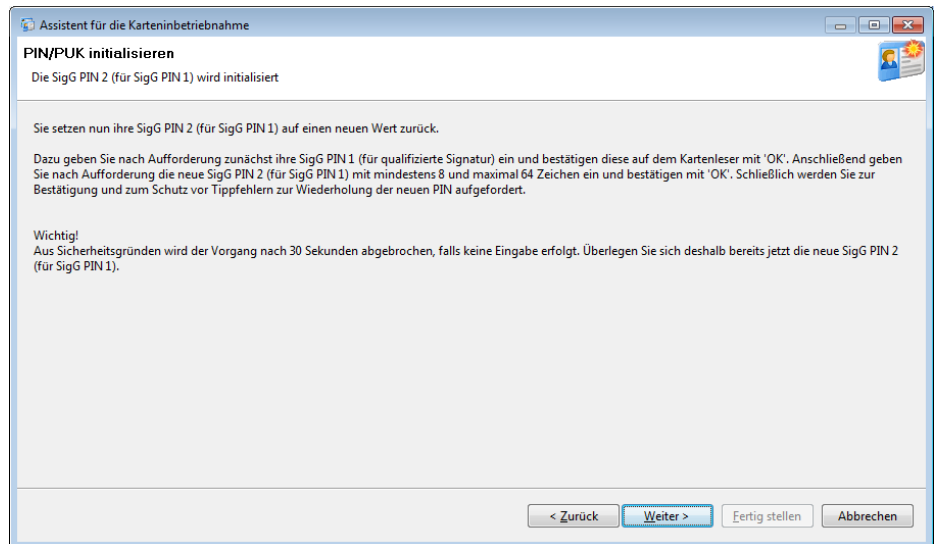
Assistent für die Karteninbetriebnahme

PIN/PUK initialisieren

Die SigG PIN 2 (für SigG PIN 1) wird initialisiert

Sie setzen nun ihre SigG PIN 2 (für SigG PIN 1) auf einen neuen Wert zurück.

Dazu geben Sie nach Aufforderung zunächst ihre SigG PIN 1 (für qualifizierte Signatur) ein und bestätigen diese auf dem Kartenleser mit 'OK'. Anschließend geben Sie nach Aufforderung die neue SigG PIN 2 (für SigG PIN 1) mit mindestens 8 und maximal 64 Zeichen ein und bestätigen mit 'OK'. Schließlich werden Sie zur Bestätigung und zum Schutz vor Tippfehlern zur Wiederholung der neuen PIN aufgefordert.

Wichtig!
Aus Sicherheitsgründen wird der Vorgang nach 30 Sekunden abgebrochen, falls keine Eingabe erfolgt. Überlegen Sie sich deshalb bereits jetzt die neue SigG PIN 2 (für SigG PIN 1).

< Zurück | Weiter > | Fertig stellen | Abbrechen